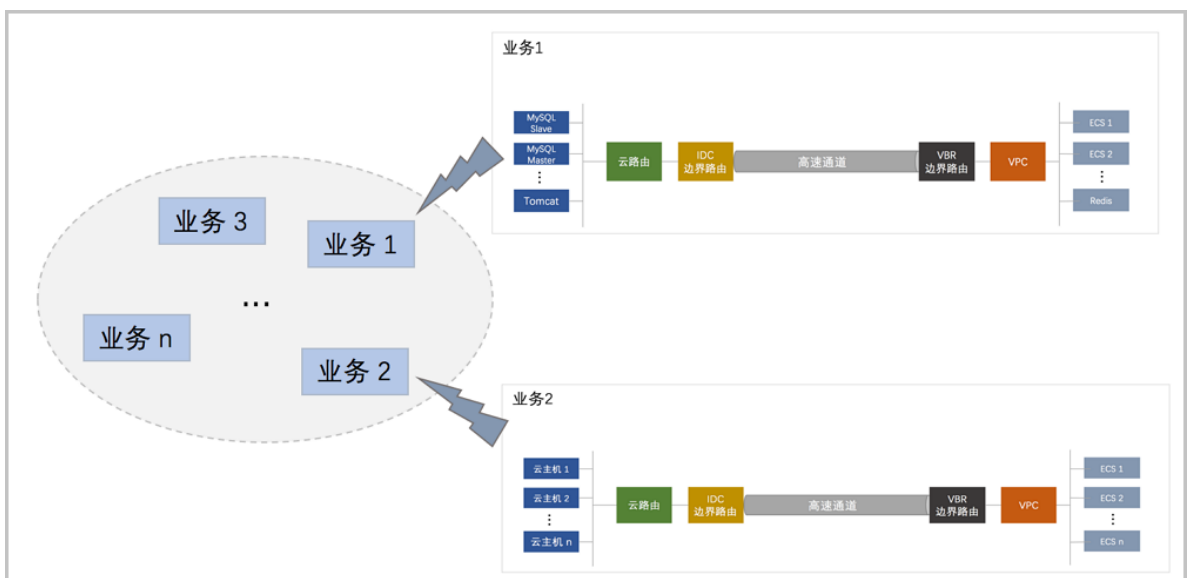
业务1

MySQL Slave
MySQL Master
⋮
Tomcat

云路由

IDC 边界路由

高速通道

VBR 边界路由

VPC

ECS 1
ECS 2
⋮
Redis

业务 3

业务 1

…

业务 n

业务 2

业务2

云主机 1
云主机 2
⋮
云主机 n

云路由

IDC 边界路由

高速通道

VBR 边界路由

VPC

ECS 1
ECS 2
⋮
ECS n